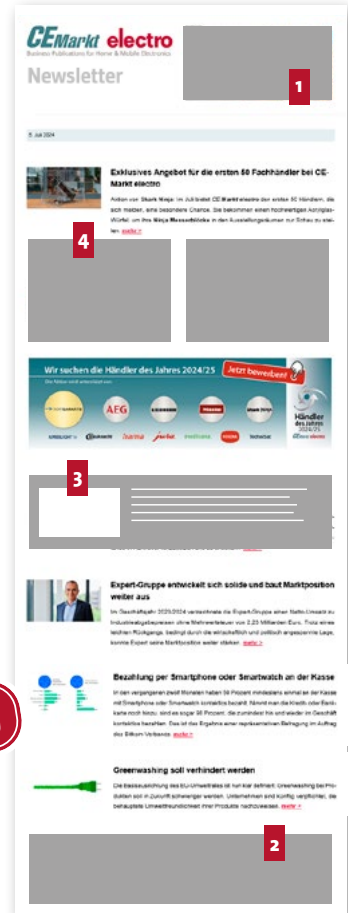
CEMarkt electro
Business Publications for Home & Mobile Electronics
Newsletter

1

5. Juli 2024

Exklusives Angebot für die ersten 50 Fachhändler bei CE-Markt electro

Aktion von Shark Ninja: Im Juli bietet CE-Markt electro den ersten 50 Händlern, die sich melden, eine besondere Chance. Sie bekommen einen hochwertigen Aktionswürfel, um ihre Ninja Messerblöcke in den Ausstellungsräumen zur Schau zu stellen. mehr >

4

Wir suchen die Händler des Jahres 2024/25
Jetzt bewerben!
AEG
Händler des Jahres 2024/25

3

Expert-Gruppe entwickelt sich solide und baut Marktposition weiter aus

Im Geschäftsjahr 2023/2024 verzeichnete die Expert-Gruppe einen Netto-Umsatz zu Industrieabgabepreisen ohne Mehrwertsteuer von 2,23 Milliarden Euro. Trotz eines leichten Rückgangs, bedingt durch die wirtschaftlich und politisch angespannte Lage, konnte Expert seine Marktposition weiter stärken. mehr >

Bezahlung per Smartphone oder Smartwatch an der Kasse

In den vergangenen zwölf Monaten haben 58 Prozent mindestens einmal an der Kasse mit Smartphone oder Smartwatch kontaktlos bezahlt. Nimmt man die Kredit- oder Bankkarte noch hinzu, sind es sogar 96 Prozent, die zumindest hin und wieder im Geschäft kontaktlos bezahlen. Das ist das Ergebnis einer repräsentativen Befragung im Auftrag des Bitkom Verbands. mehr >

Greenwashing soll verhindert werden

Die Basisrichtlinie des EU-Umweltrats ist nun klar definiert: Greenwashing bei Produkten soll in Zukunft schwieriger werden. Unternehmen sind künftig verpflichtet, die behauptete Umweltfreundlichkeit ihrer Produkte nachzuweisen. mehr >

2